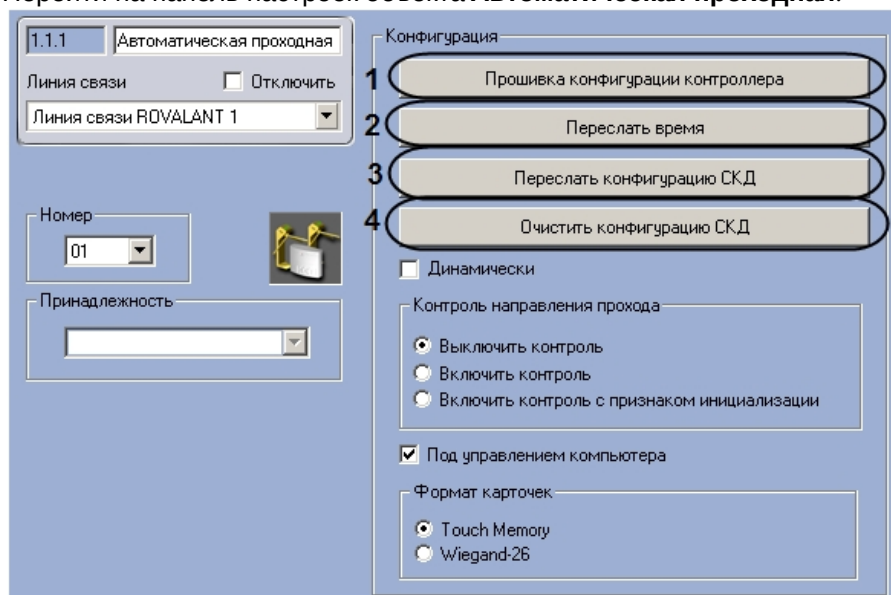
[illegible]

1.1.1 Автоматическая проходная

Линия связи

Отключить

Линия связи ROVALANT 1

Номер

01

Принадлежность

Конфигурация

1 Прошивка конфигурации контроллера

2 Переслать время

3 Переслать конфигурацию СКД

4 Очистить конфигурацию СКД

Динамически

Контроль направления прохода

Выключить контроль

Включить контроль

Включить контроль с признаком инициализации

Под управлением компьютера

Формат карточек

Touch Memory

Wiegand-26